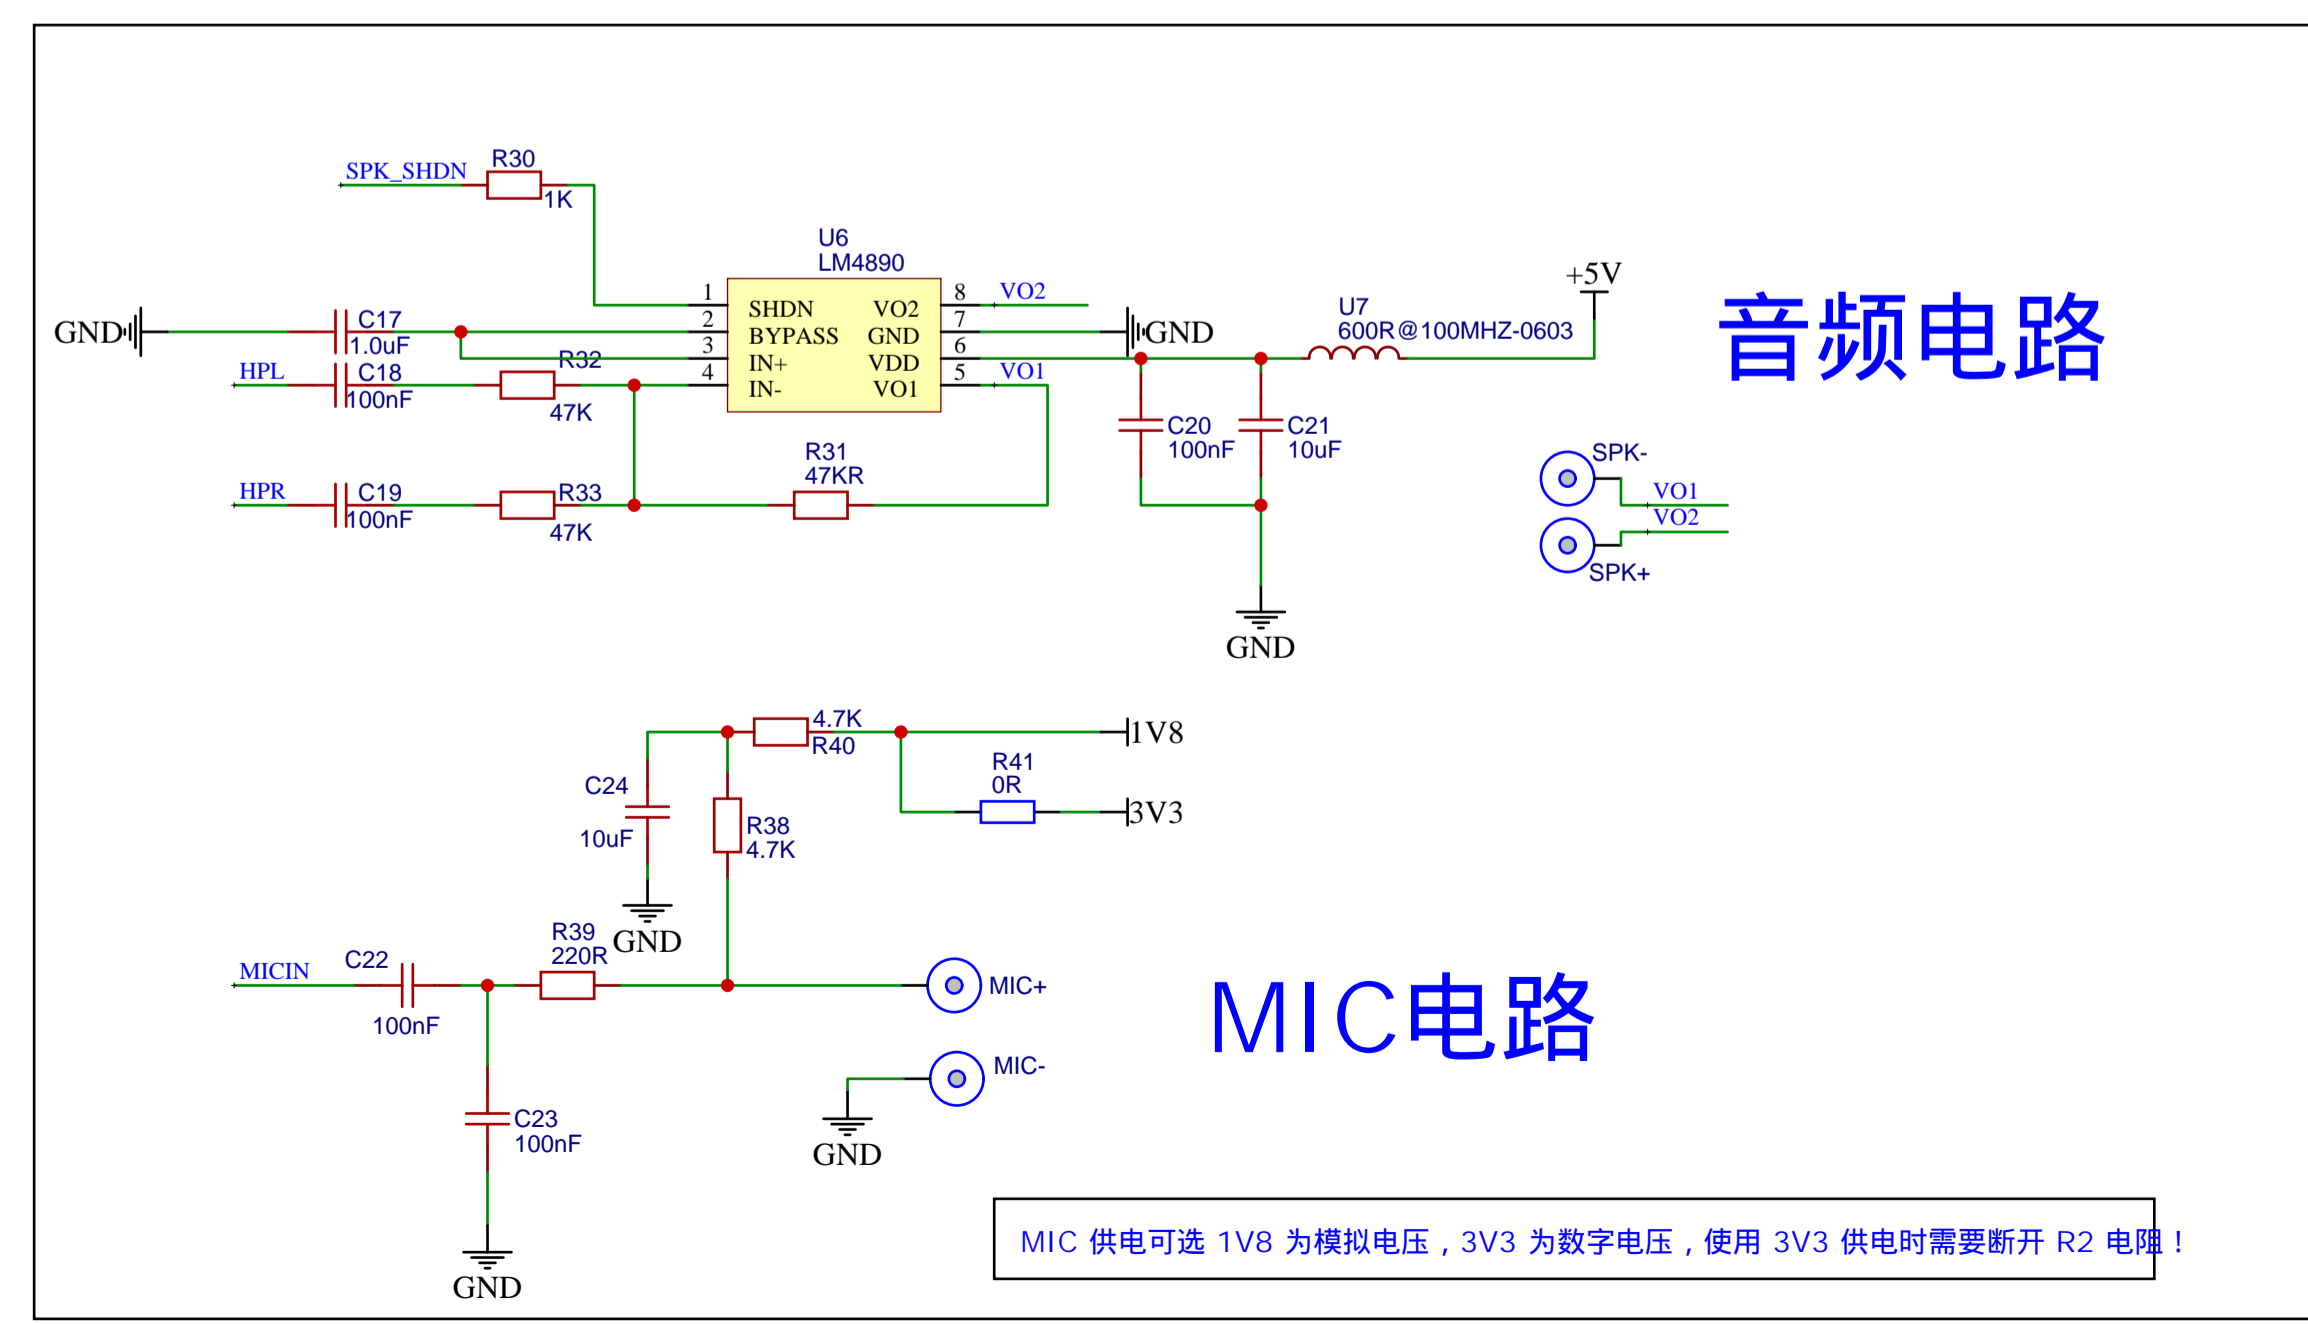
SPK_SHDN
R30
1K

U6
LM4890

GND
C17
1.0uF
HPL
C18
100nF
R32
47K

| 1 | SHDN | VO2 | 8 |
|---|---|---|---|
| 2 | BYPASS | GND | 7 |
| 3 | IN+ | VDD | 6 |
| 4 | IN- | VO1 | 5 |

VO2
GND
VO1

HPR
C19
100nF
R33
47K
R31
47KR

U7
600R@100MHZ-0603
+5V

音频电路

C20
100nF
C21
10uF
GND

SPK-
VO1
VO2
SPK+

C24
10uF
GND
4.7K
R40
R38
4.7K
1V8
R41
0R
3V3

MICIN
C22
100nF
R39
220R
MIC+
MIC-
GND
C23
100nF
GND

MIC电路

MIC 供电可选 1V8 为模拟电压，3V3 为数字电压，使用 3V3 供电时需要断开 R2 电阻！